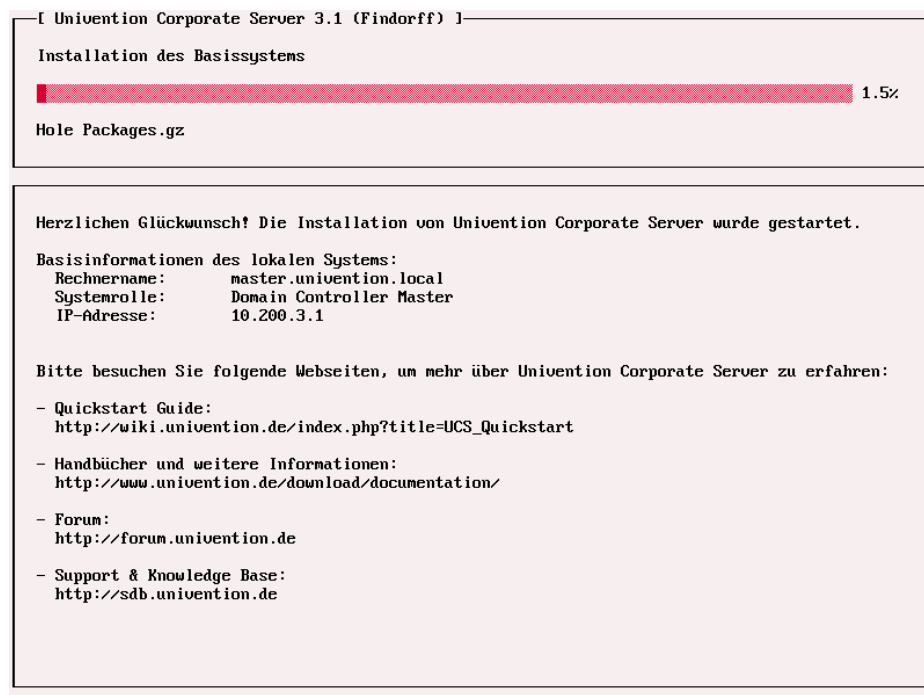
[ Univention Corporate Server 3.1 (Findorff) ]

Installation des Basissystems

1.5%

Hole Packages.gz

Herzlichen Glückwunsch! Die Installation von Univention Corporate Server wurde gestartet.

Basisinformationen des lokalen Systems:
Rechnername: master.univention.local
Systemrolle: Domain Controller Master
IP-Adresse: 10.200.3.1

Bitte besuchen Sie folgende Webseiten, um mehr über Univention Corporate Server zu erfahren:

- Quickstart Guide:
http://wiki.univention.de/index.php?title=UCS_Quickstart

- Handbücher und weitere Informationen:
http://www.univention.de/download/documentation/

- Forum:
http://forum.univention.de

- Support & Knowledge Base:
http://sdb.univention.de